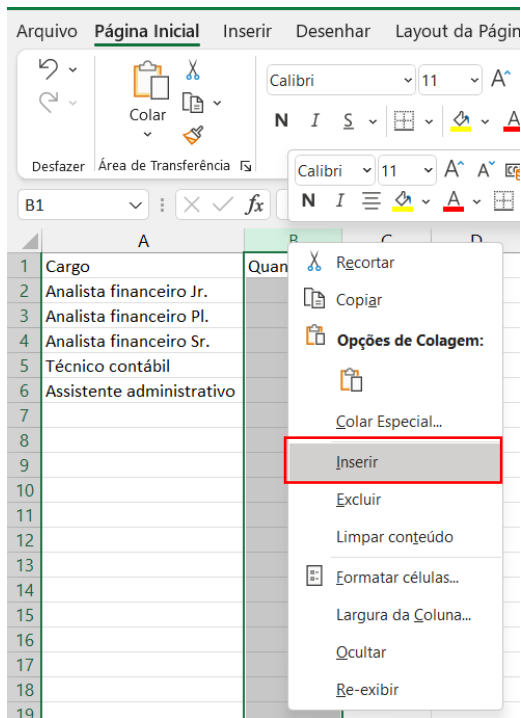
Arquivo Página Inicial Inserir Desenhar Layout da Págin

Colar

Calibri 11 A^

N I S

Desfazer Área de Transferência

Calibri 11 A^ A˅

N I

B1 fx

A B C D

1 Cargo Quan

2 Analista financeiro Jr.

3 Analista financeiro Pl.

4 Analista financeiro Sr.

5 Técnico contábil

6 Assistente administrativo

7

8

9

10

11

12

13

14

15

16

17

18

19

Recortar

Copiar

Opções de Colagem:

Colar Especial...

Inserir

Excluir

Limpar conteúdo

Formatar células...

Largura da Coluna...

Ocultar

Re-exibir